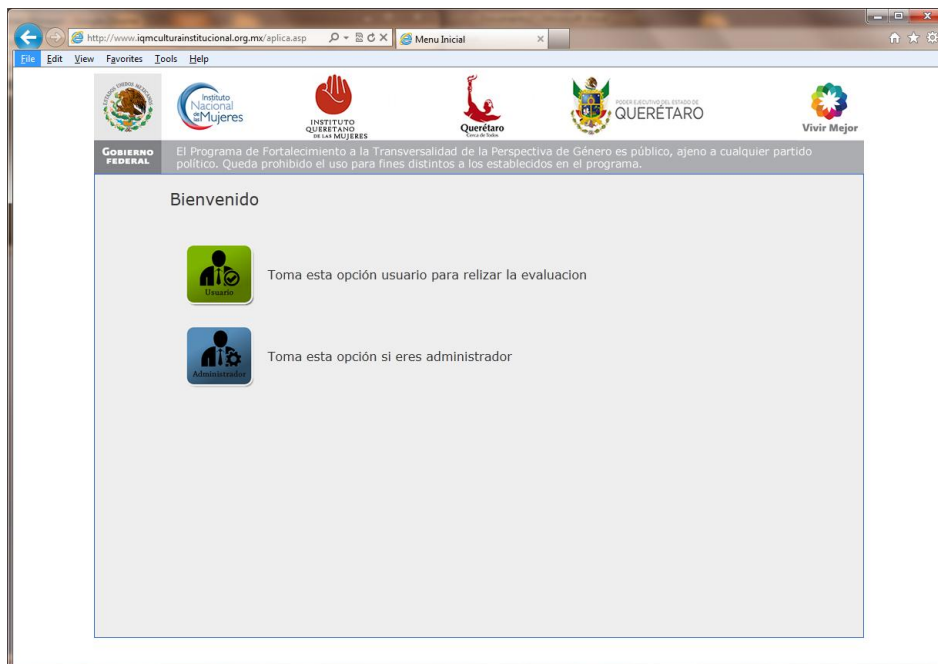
http://www.iqmculturainstitucional.org.mx/aplica.asp

Menu Inicial

File Edit View Favorites Tools Help

ESTADOS UNIDOS MEXICANOS

Instituto Nacional de las Mujeres

INSTITUTO QUERETANO DE LAS MUJERES

Querétaro
Cerca de todos

PODER EJECUTIVO DEL ESTADO DE QUERÉTARO

Vivir Mejor

GOBIERNO FEDERAL

El Programa de Fortalecimiento a la Transversalidad de la Perspectiva de Género es público, ajeno a cualquier partido político. Queda prohibido el uso para fines distintos a los establecidos en el programa.

Bienvenido

Usuario

Toma esta opción usuario para relizar la evaluacion

Administrador

Toma esta opción si eres administrador